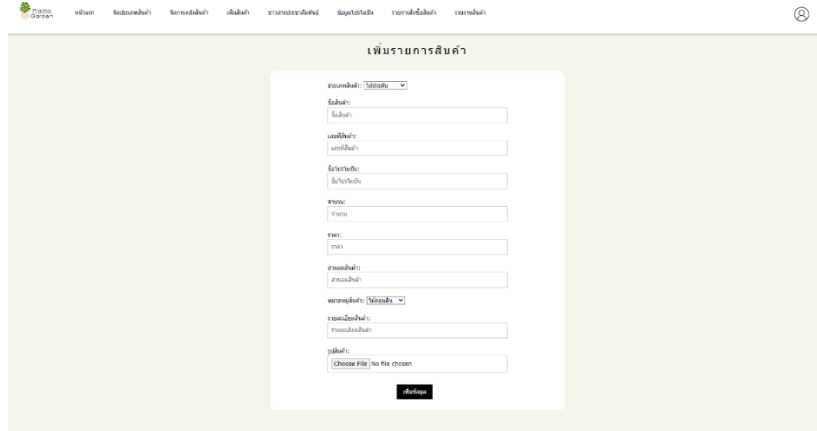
Prima Garden

หน้าแรก จัดประเภทสินค้า จัดการคลังสินค้า เพิ่มสินค้า ยาและปุ๋ยอื่นๆ ข้อมูลโปรโมชั่น รายการสั่งซื้อสินค้า รายงานสินค้า

เพิ่มรายการสินค้า

ประเภทสินค้า: ไม่ระบุ

ชื่อสินค้า:
ชื่อสินค้า

เลขที่สินค้า:
เลขที่สินค้า

ชื่อโปรโมชั่น:
ชื่อโปรโมชั่น

จำนวน:
จำนวน

ราคา:
ราคา

ส่วนลดสินค้า:
ส่วนลดสินค้า

ผลกลยุทธ์สินค้า: ไม่ระบุ

รายละเอียดสินค้า:
รายละเอียดสินค้า

รูปสินค้า:
Choose File No file chosen

เพิ่มข้อมูล